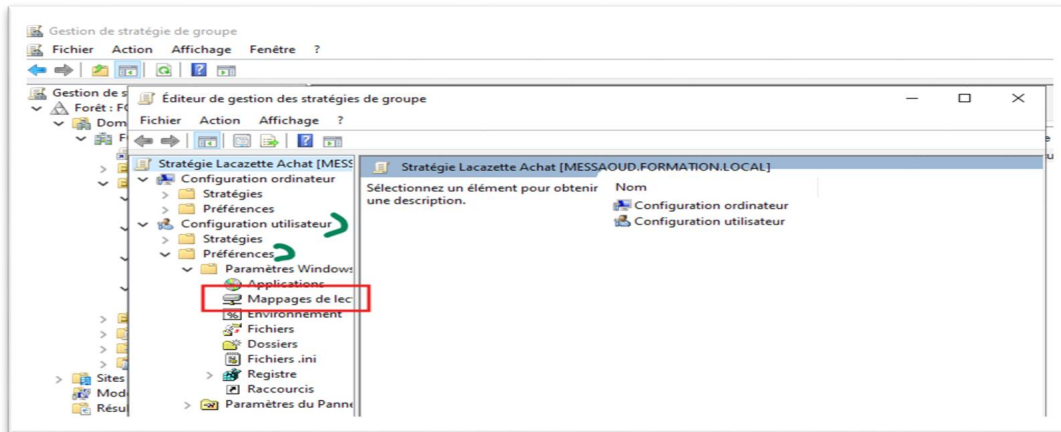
Gestion de stratégie de groupe
Fichier Action Affichage Fenêtre ?

Gestion de s
Forêt : F(
Dom
F

Sites
Mod
Résu

Éditeur de gestion des stratégies de groupe
Fichier Action Affichage ?

Stratégie Lacazette Achat [MESS
Configuration ordinateur
Stratégies
Préférences
Configuration utilisateur
Stratégies
Préférences
Paramètres Windows
Applications
Mappages de lec
Environnement
Fichiers
Dossiers
Fichiers .ini
Registre
Raccourcis
Paramètres du Panne

Stratégie Lacazette Achat [MESSAOUD.FORMATION.LOCAL]
Sélectionnez un élément pour obtenir une description.
Nom
Configuration ordinateur
Configuration utilisateur